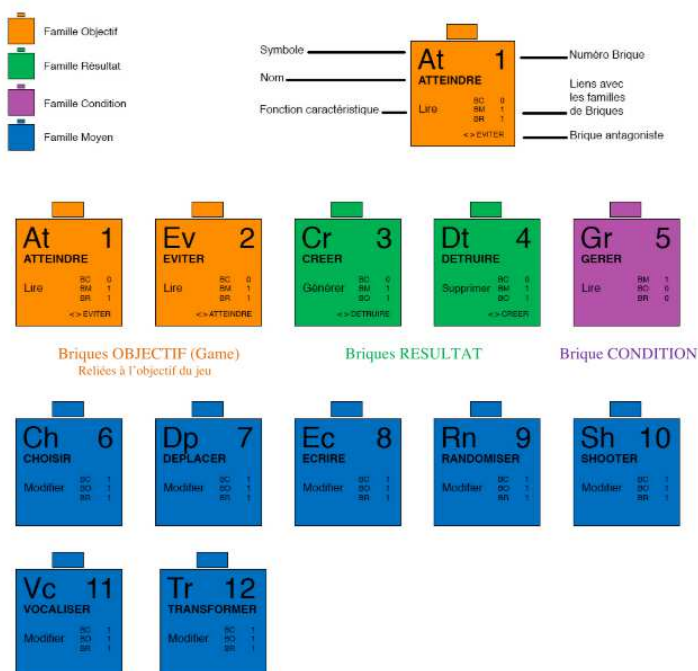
Famille Objectif
Famille Résultat
Famille Condition
Famille Moyen

Symbole
Nom
Fonction caractéristique
At 1
ATTEINDRE
Lire
BC 0
BM 1
BR 1
<> EVITER
Numéro Brique
Liens avec les familles de Briques
Brique antagoniste

At 1
ATTEINDRE
Lire
BC 0
BM 1
BR 1
<> EVITER

Ev 2
EVITER
Lire
BC 0
BM 1
BR 1
<> ATTEINDRE

Cr 3
CREER
Générer
BC 0
BM 1
BO 1
<> DETRUIRE

Dt 4
DETRUIRE
Supprimer
BC 0
BM 1
BO 1
<> CREER

Gr 5
GERER
Lire
BM 1
BO 0
BR 0

Briques OBJECTIF (Game)
Reliées à l'objectif du jeu

Briques RESULTAT

Brique CONDITION

Ch 6
CHOISIR
Modifier
BC 1
BO 1
BR 1

Dp 7
DEPLACER
Modifier
BC 1
BO 1
BR 1

Ec 8
ECRIRE
Modifier
BC 1
BO 1
BR 1

Rn 9
RANDOMISER
Modifier
BC 1
BO 1
BR 1

Sh 10
SHOOTER
Modifier
BC 1
BO 1
BR 1

Vc 11
VOCALISER
Modifier
BC 1
BO 1
BR 1

Tr 12
TRANSFORMER
Modifier
BC 1
BO 1
BR 1